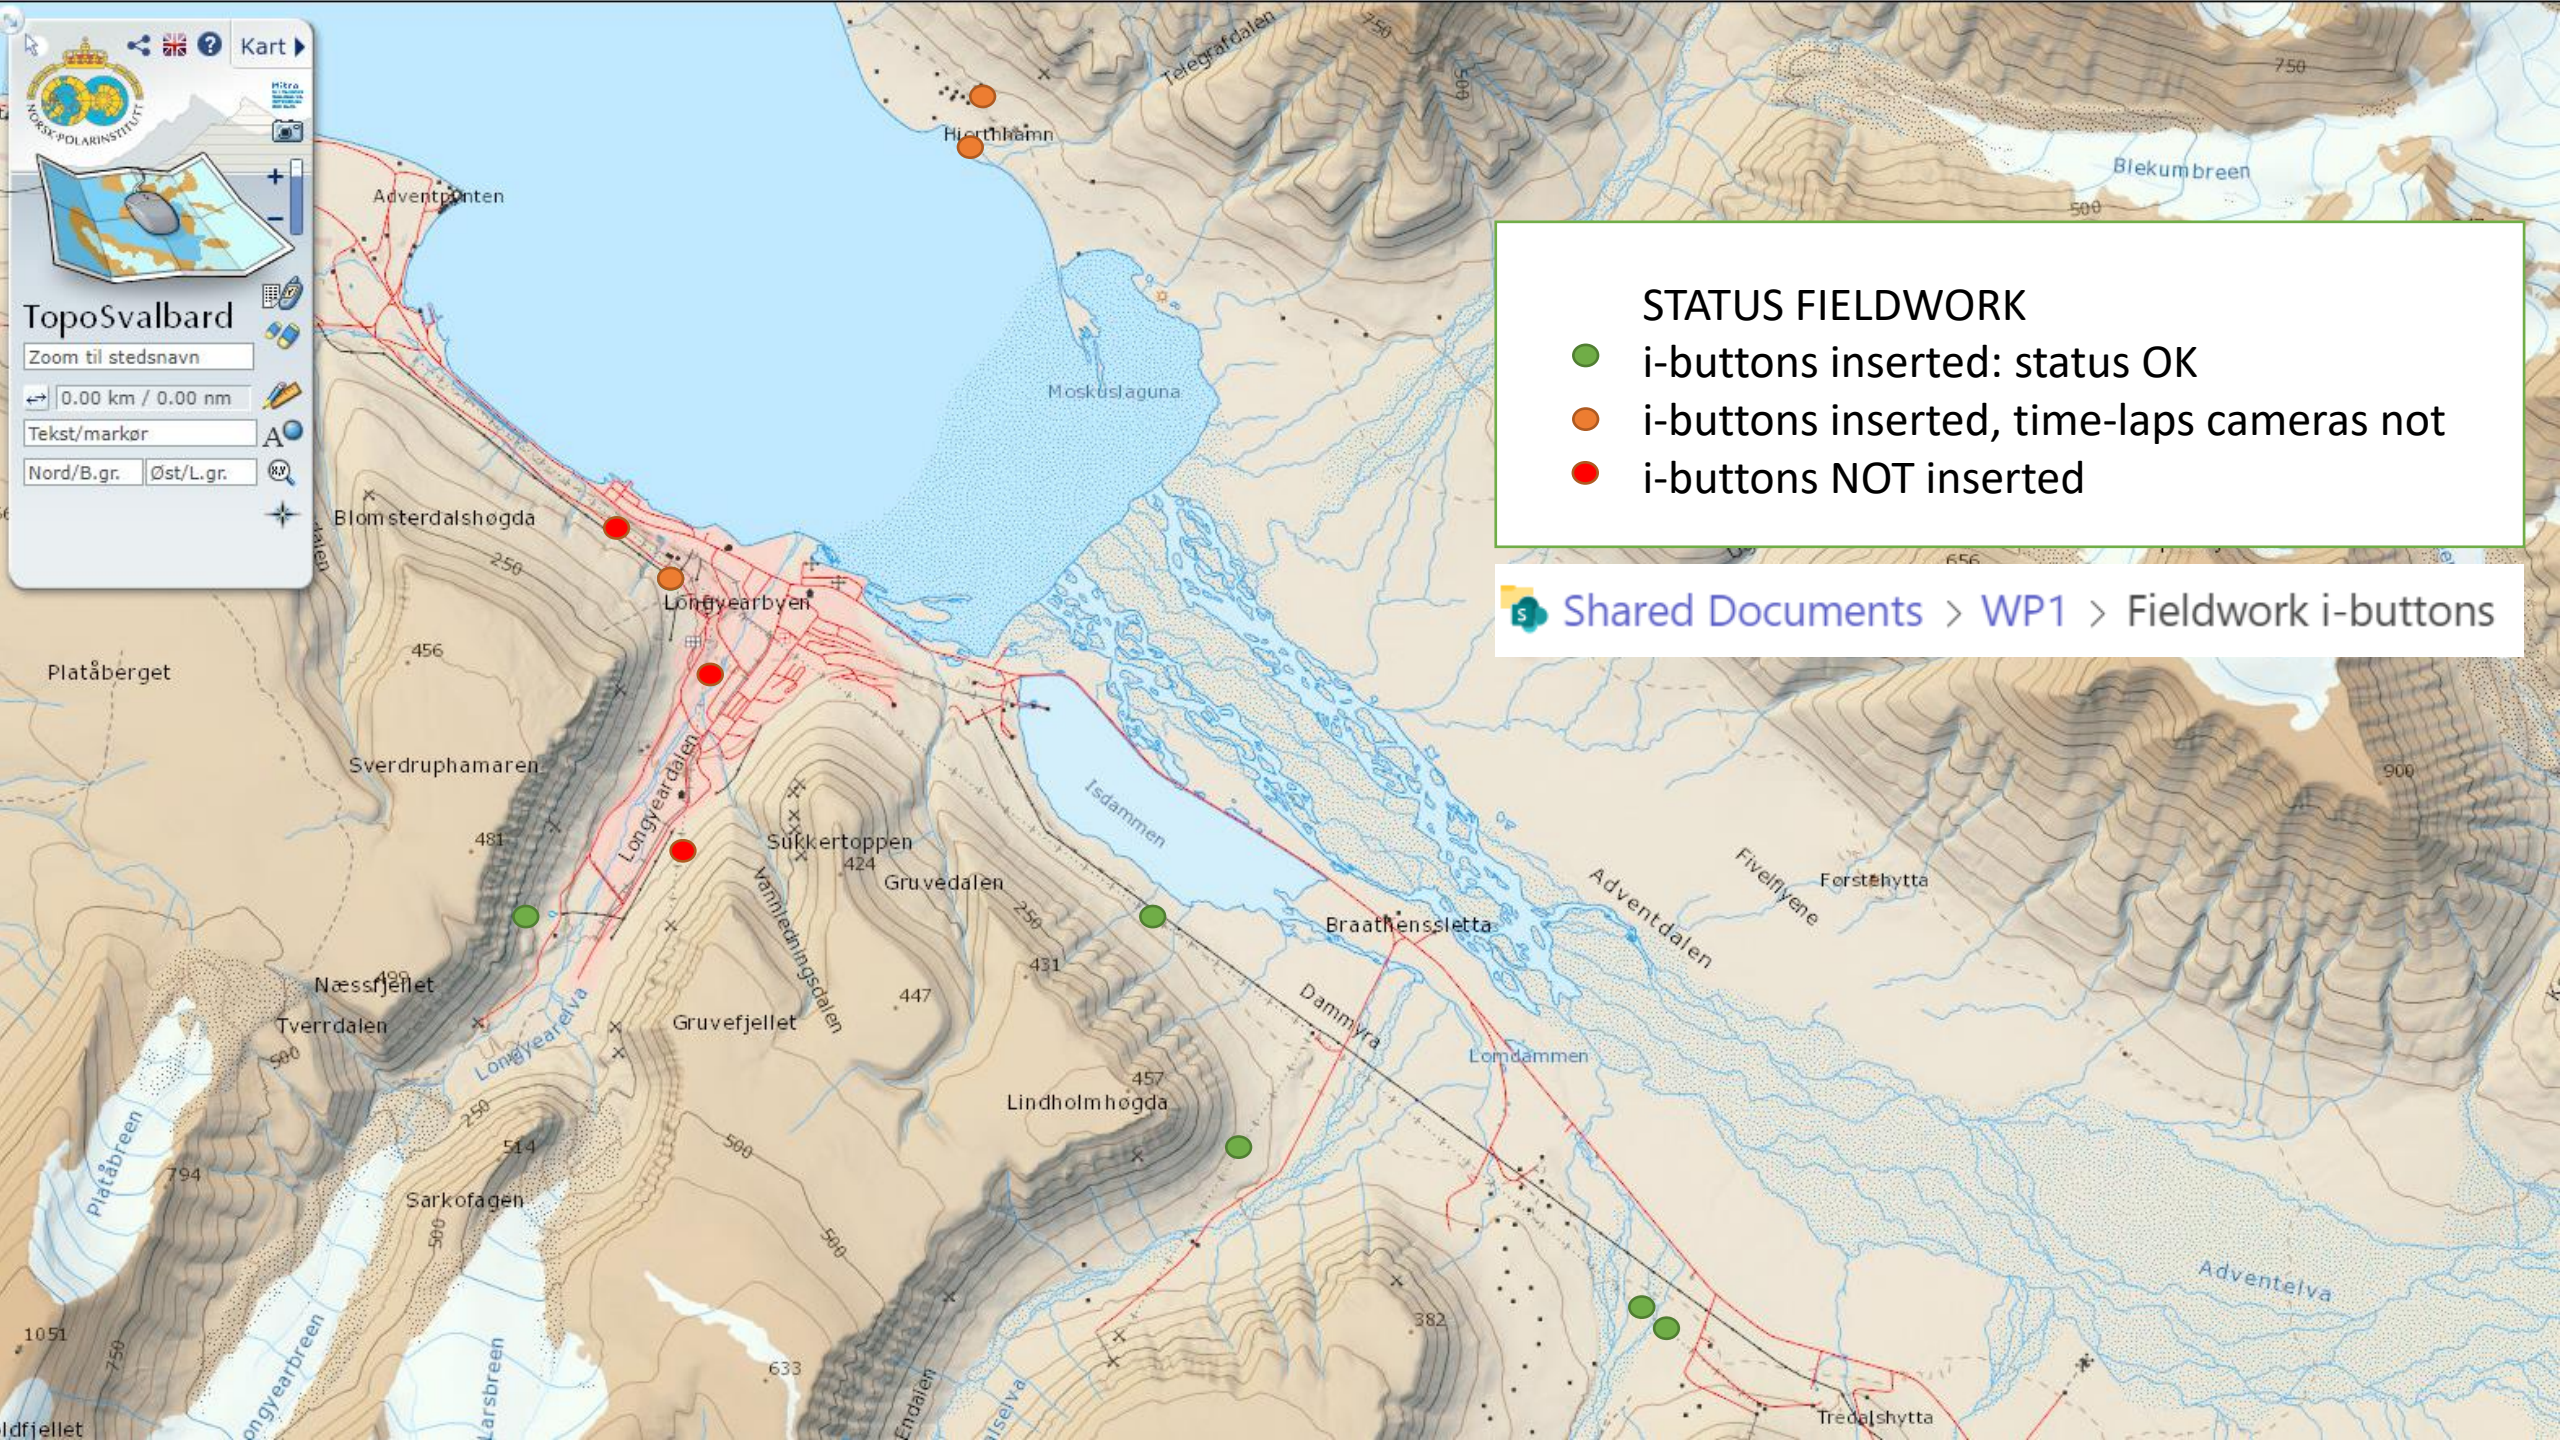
Kart

NORSK POLARINSTITUTT

TopoSvalbard

Zoom til stedsnavn

0.00 km / 0.00 nm

Tekst/markør

Nord/B.gr.

Øst/L.gr.

STATUS FIELDWORK
i-buttons inserted: status OK
i-buttons inserted, time-laps cameras not
i-buttons NOT inserted

Shared Documents > WP1 > Fieldwork i-buttons

Telegrafdalen
750
Hiorthhamn
Blekumbreen
750
500
Adventpynten
Moskuslaguna
Blomsterdalshogda
250
Longyearbyen
456
Platåberget
Sverdruphamaren
481
Longyeardalen
Sukkertoppen
424
Gruvedalen
Isdammen
Braathensletta
Adventdalen
Fivelflyene
Forststhytta
900
656
250
431
Damnyra
Næssfjellet
Tverrdalen
Longyearelva
Gruvefjellet
Vannledningsdalen
447
Lomdammen
457
Lindholmhogda
500
250
514
794
Platåbreen
Sarkofagen
500
500
500
Adventelva
382
1051
750
Longyearbreen
Larsbreen
633
Endalen
Tredalshytta
ldfjellet